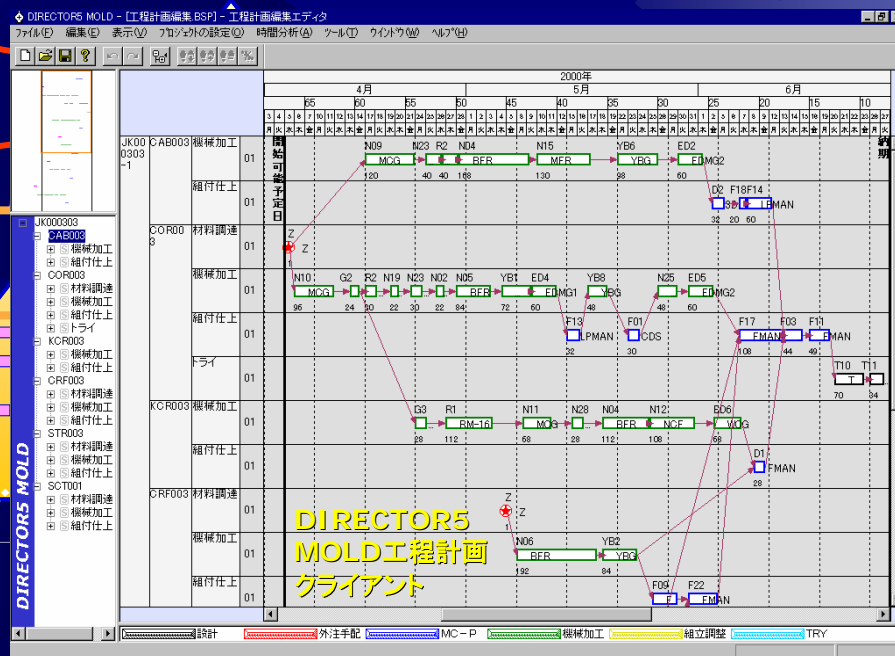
DIRECTOR5 MOLD - [工程計画編集 BSP] - 工程計画編集エディタ

ファイル(F) 編集(E) 表示(V) プロジェクトの設定(O) 時間分析(A) ツール(T) ウインドウ(W) ヘルプ(H)

JK000303
CAB003
機械加工
組付仕上
COR003
材料調達
機械加工
組付仕上
トライ
KCR003
機械加工
組付仕上
CRF003
材料調達
機械加工
組付仕上
STR003
材料調達
機械加工
組付仕上
SCT001
材料調達
機械加工
組付仕上

DIRECTOR5 MOLD

2000年
4月 5月 6月
65 60 55 50 45 40 35 30 25 20 15 10

JK000303-1 CAB003 機械加工 01
組付仕上 01
COR003 材料調達 01
機械加工 01
組付仕上 01
トライ 01
KCR003 機械加工 01
組付仕上 01
CRF003 材料調達 01
機械加工 01
組付仕上 01

開始可能予定日

N09 MCG 120
N23 R2 40 40
N04 BFR 168
N15 MFR 130
YB6 YBG 98
ED2 EDMG2 60
D2 F18 F14 LPMAN 32 20 60
Z Z 1
N10 MCG 96
G2 24
R2 20
N19 22
N23 30
N02 22
N05 BFR 84
YB1 72
ED4 EDMG1 60
YB8 YBG 48
N25 48
ED5 EDMG2 60
F13 LPMAN 32
F01 CDS 30
F17 FMAN 108
F03 44
F11 FMAN 49
T10 T 70
T11 34
G3 28
R1 RM-16 112
N11 MCG 68
N28 28
N04 BFR 112
N12 NCF 108
ED6 WCG 68
D1 FMAN 28
Z Z 1
N06 BFR 192
YB2 YBG 84
F09 F
F22 FMAN

DIRECTOR5
MOLD工程計画
クライアント

設計 外注手配 MC－P 機械加工 組立調整 TRY